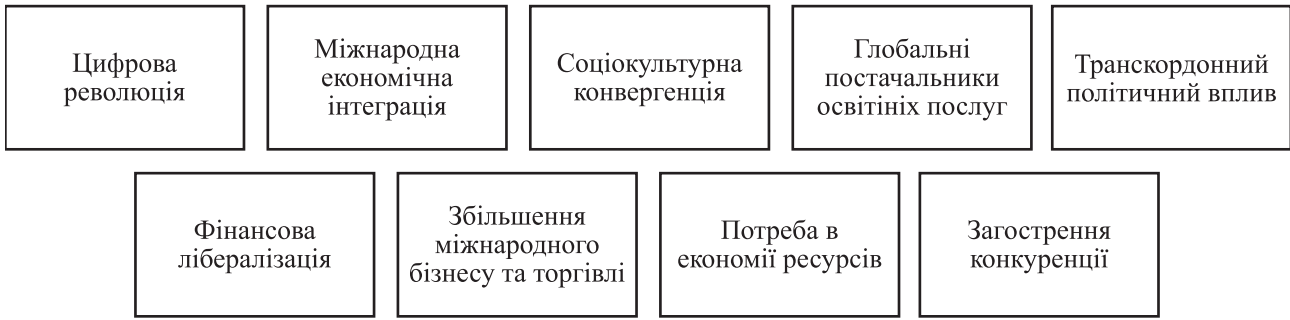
Цифрова революція

Міжнародна економічна інтеграція

Соціокультурна конвергенція

Глобальні постачальники освітініх послуг

Транскордонний політичний вплив

Фінансова лібералізація

Збільшення міжнародного бізнесу та торгівлі

Потреба в економії ресурсів

Загострення конкуренції